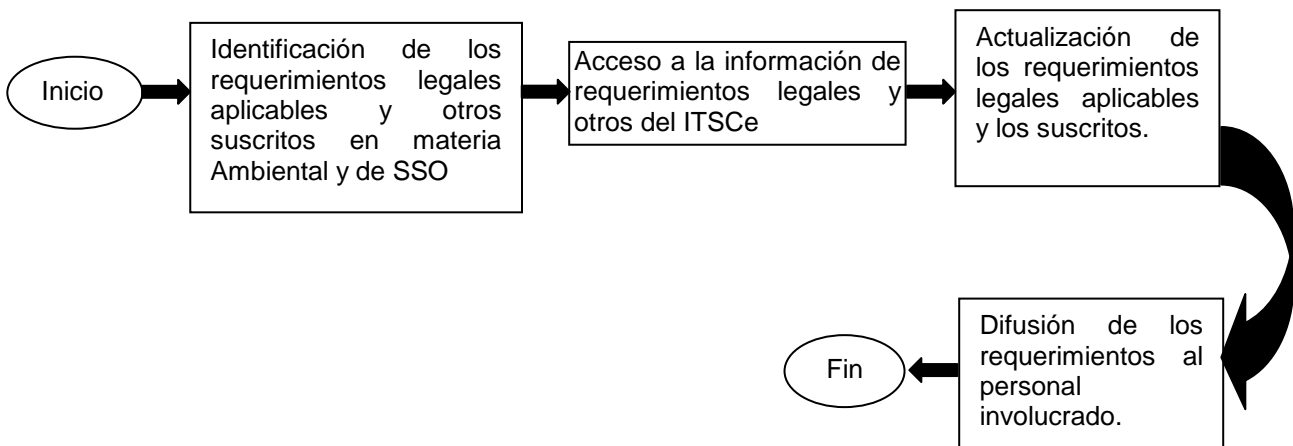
Inicio

Identificación de los requerimientos legales aplicables y otros suscritos en materia Ambiental y de SSO

Acceso a la información de requerimientos legales y otros del ITSCe

Actualización de los requerimientos legales aplicables y los suscritos.

Difusión de los requerimientos al personal involucrado.

Fin